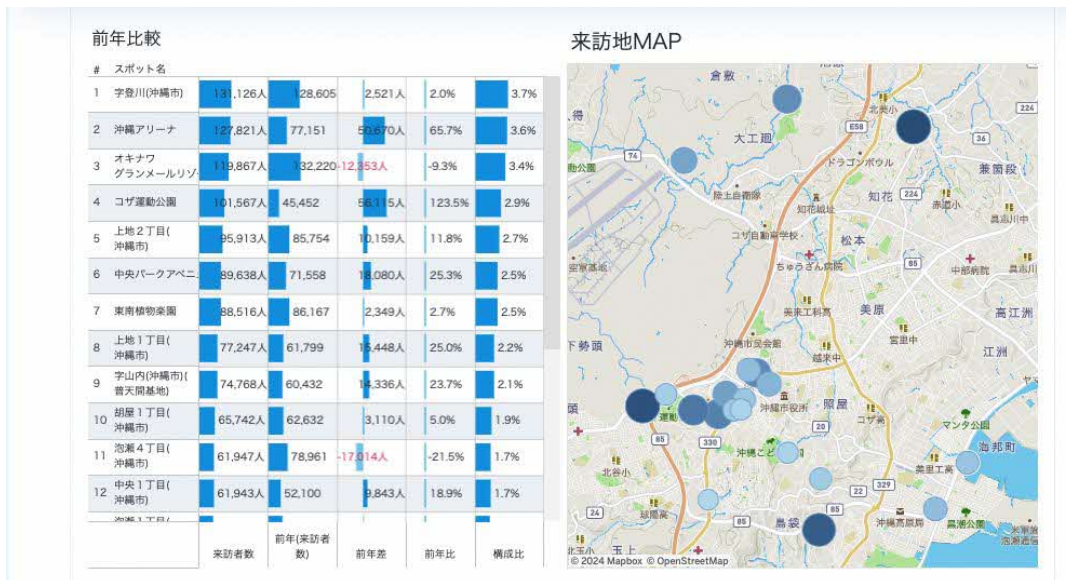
前年比較

| # | スポット名 | 来訪者数 | 前年(来訪者数) | 前年差 | 前年比 | 構成比 |
|---|---|---|---|---|---|---|
| 1 | 字登川(沖縄市) | 131,126人 | 128,605 | 2,521人 | 2.0% | 3.7% |
| 2 | 沖縄アリーナ | 127,821人 | 77,151 | 50,670人 | 65.7% | 3.6% |
| 3 | オキナワグランメールリゾ | 119,867人 | 132,220 | -12,353人 | -9.3% | 3.4% |
| 4 | コザ運動公園 | 101,567人 | 45,452 | 56,115人 | 123.5% | 2.9% |
| 5 | 上地２丁目(沖縄市) | 95,913人 | 85,754 | 10,159人 | 11.8% | 2.7% |
| 6 | 中央パークアベニ | 89,638人 | 71,558 | 18,080人 | 25.3% | 2.5% |
| 7 | 東南植物楽園 | 88,516人 | 86,167 | 2,349人 | 2.7% | 2.5% |
| 8 | 上地１丁目(沖縄市) | 77,247人 | 61,799 | 15,448人 | 25.0% | 2.2% |
| 9 | 字山内(沖縄市)(普天間基地) | 74,768人 | 60,432 | 14,336人 | 23.7% | 2.1% |
| 10 | 胡屋１丁目(沖縄市) | 65,742人 | 62,632 | 3,110人 | 5.0% | 1.9% |
| 11 | 泡瀬４丁目(沖縄市) | 61,947人 | 78,961 | -17,014人 | -21.5% | 1.7% |
| 12 | 中央１丁目(沖縄市) | 61,943人 | 52,100 | 9,843人 | 18.9% | 1.7% |

来訪地MAP

倉敷 北美小 E58 224 36 大工廻 74 ドラゴンボウル 兼箇段 知花 224 陸上自衛隊 知花城址 具志川中 コザ自動車学校 松本 ちゅうざん病院 中部病院 美東小 美原 高江洲 美来工科高 宮里中 江洲 沖縄市民会館 越来中 沖縄市役所 照屋 85 330 20 コザ高 マンタ公園 海邦町 沖縄こど 美里工業 北谷小 329 85 泡瀬高 泡瀬公園 島袋 85 沖縄高原病 玉上 © 2024 Mapbox © OpenStreetMap